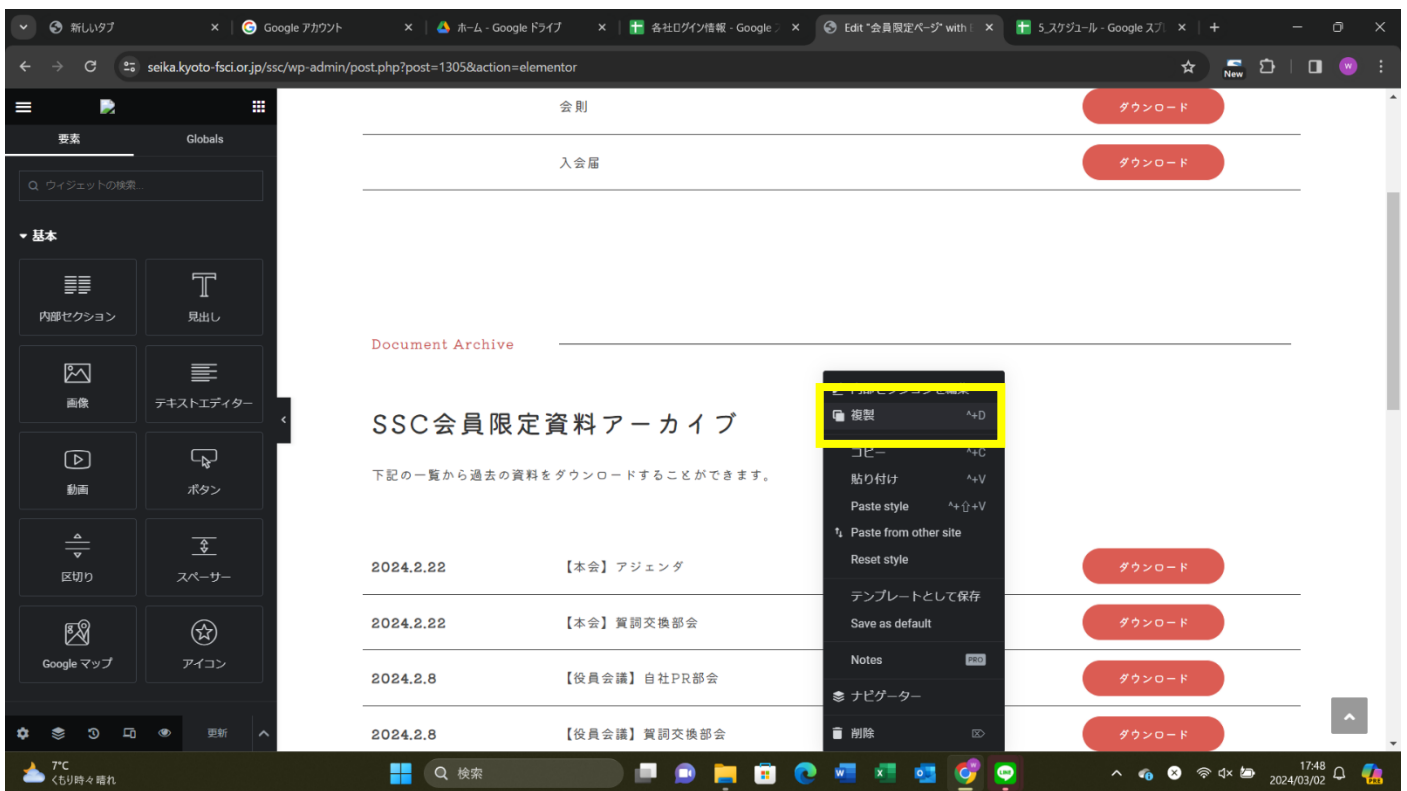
新しいタブ
Google アカウント
ホーム - Google ドライブ
各社ログイン情報 - Google
Edit "会員限定ページ" with
5_スケジュール - Google スプレ
seika.kyoto-fsci.or.jp/ssc/wp-admin/post.php?post=1305&action=elementor
New

要素
Globals
ウィジェットの検索...
基本
内部セクション
見出し
画像
テキストエディター
動画
ボタン
区切り
スペーサー
Google マップ
アイコン
更新

会則
ダウンロード
入会届
ダウンロード

Document Archive

SSC会員限定資料アーカイブ

下記の一覧から過去の資料をダウンロードすることができます。

| 2024.2.22 | 【本会】アジェンダ | ダウンロード |
|---|---|---|
| 2024.2.22 | 【本会】賀詞交換部会 | ダウンロード |
| 2024.2.8 | 【役員会議】自社PR部会 | ダウンロード |
| 2024.2.8 | 【役員会議】賀詞交換部会 | ダウンロード |

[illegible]
複製 ^+D
コピー ^+C
貼り付け ^+V
Paste style ^+⇧+V
Paste from other site
Reset style
テンプレートとして保存
Save as default
Notes PRO
ナビゲーター
削除

7°C
くもり時々晴れ
検索
17:48
2024/03/02